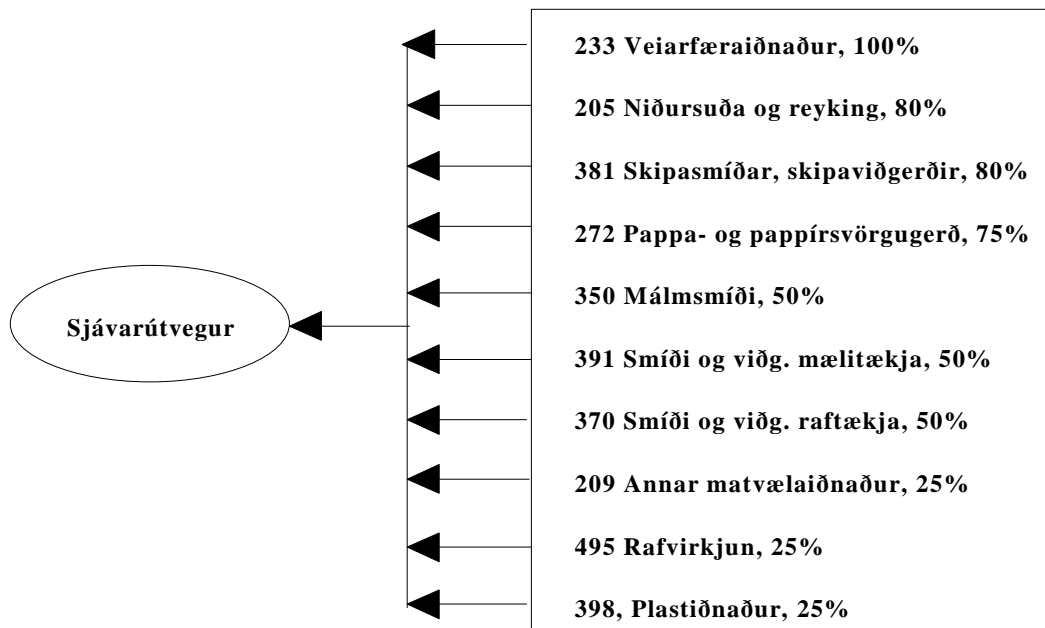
233 Veiarfæraiðnaður, 100%

205 Niðursuða og reyking, 80%

381 Skipasmíðar, skipaviðgerðir, 80%

272 Pappa- og pappírsvörgugerð, 75%

350 Málmsmíði, 50%

Sjávarútvegur

391 Smíði og viðg. mælitækja, 50%

370 Smíði og viðg. raftækja, 50%

209 Annar matvælaiðnaður, 25%

495 Rafvirkjun, 25%

398, Plastiðnaður, 25%